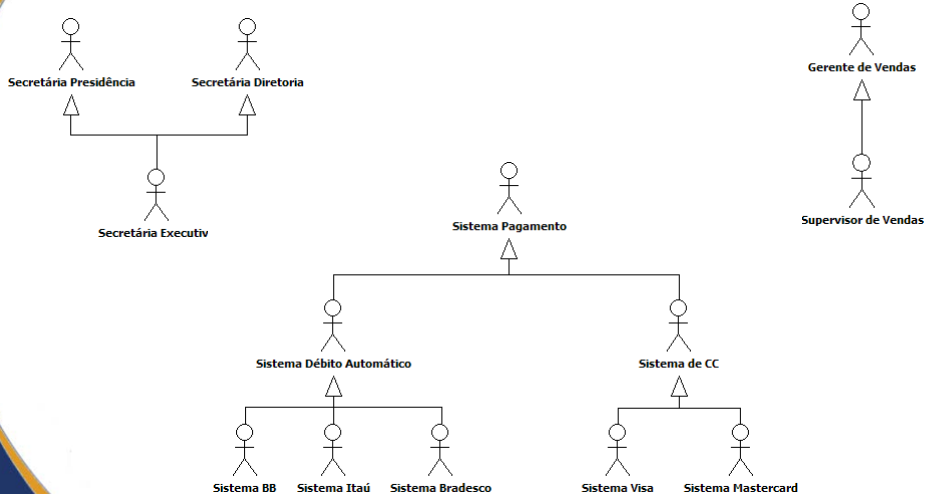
Secretária Presidência

Secretária Diretoria

Secretária Executiv

Gerente de Vendas

Supervisor de Vendas

Sistema Pagamento

Sistema Débito Automático

Sistema de CC

Sistema BB

Sistema Itaú

Sistema Bradesco

Sistema Visa

Sistema Mastercard